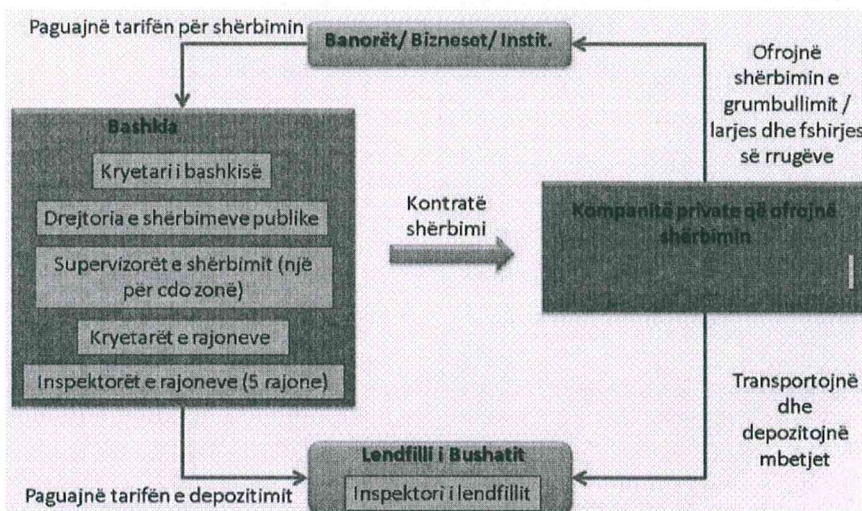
Paguajnë tarifën për shërbimin

Banorët/ Bizneset/ Instit.

Ofrojnë shërbimin e grumbullimit / larjes dhe fshirjes së rrugëve

Bashkia

Kryetari i bashkisë

Drejtoria e shërbimeve publike

Supervizorët e shërbimit (një për cdo zonë)

Kryetarët e rajoneve

Inspektorët e rajoneve (5 rajone)

Kontratë shërbimi

Kompanitë private që ofrojnë shërbimin

Transportojnë dhe depozitojnë mbetjet

Lendfilli i Bushatit

Inspektori i lendfillit

Paguajnë tarifën e depozitimit